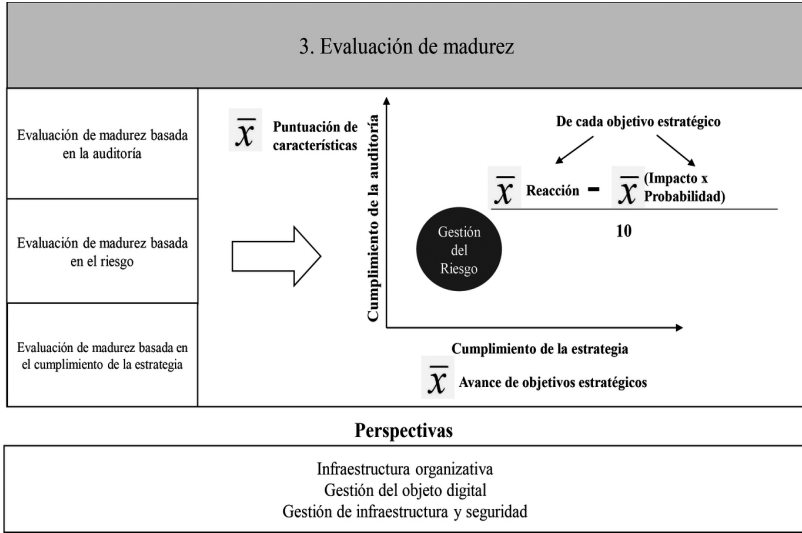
3. Evaluación de madurez

Evaluación de madurez basada en la auditoría

Evaluación de madurez basada en el riesgo

Evaluación de madurez basada en el cumplimiento de la estrategia

$\overline{x}$ Puntuación de características

Cumplimiento de la auditoría

De cada objetivo estratégico

$\overline{x}$ Reacción - $\overline{x}$ (Impacto x Probabilidad)

10

Gestión del Riesgo

Cumplimiento de la estrategia

$\overline{x}$ Avance de objetivos estratégicos

Perspectivas

Infraestructura organizativa
Gestión del objeto digital
Gestión de infraestructura y seguridad